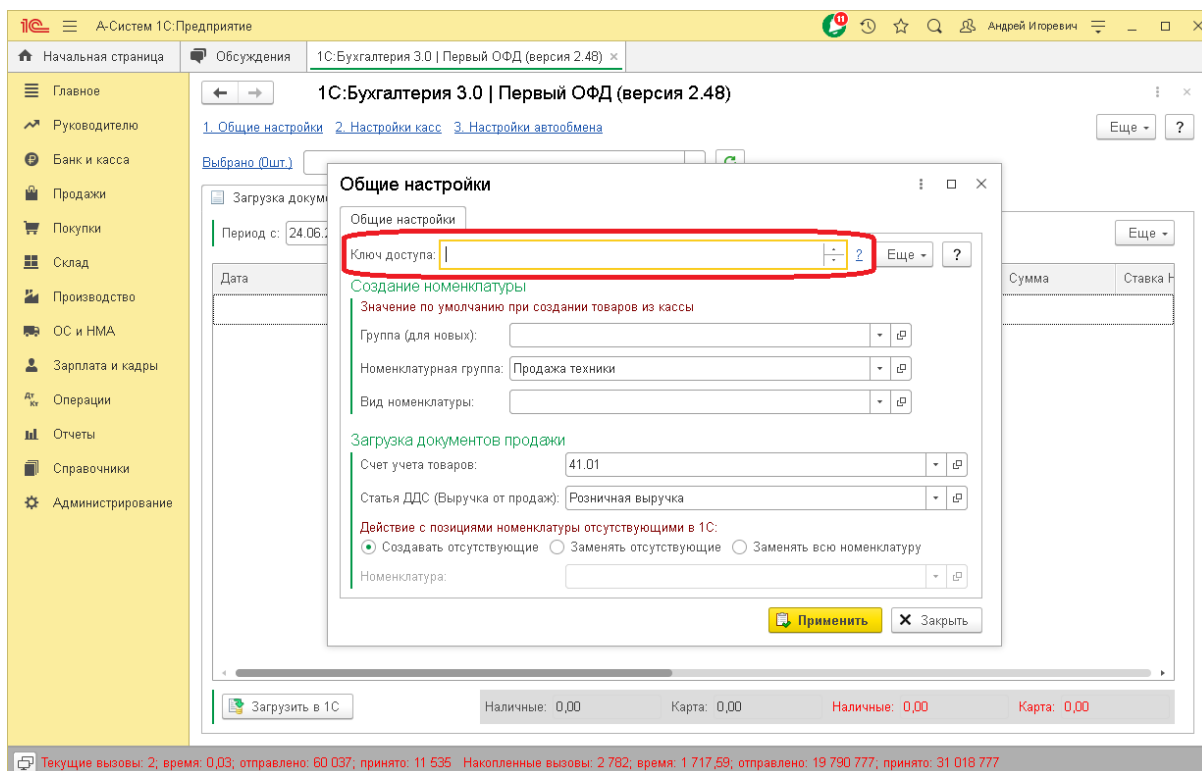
1С А-Систем 1С:Предприятие
11
Андрей Игоревич

Начальная страница
Обсуждения
1С:Бухгалтерия 3.0 | Первый ОФД (версия 2.48) ×

Главное
Руководителю
Банк и касса
Продажи
Покупки
Склад
Производство
ОС и НМА
Зарплата и кадры
Операции
Отчеты
Справочники
Администрирование

1С:Бухгалтерия 3.0 | Первый ОФД (версия 2.48)

1. Общие настройки 2. Настройки касс 3. Настройки автообмена

Еще ?

Выбрано (0шт.)

Загрузка докум

Период с: 24.06.2

Еще

Дата

Сумма
Ставка Н

Общие настройки

Общие настройки

Ключ доступа:
?
Еще
?

Создание номенклатуры
Значение по умолчанию при создании товаров из кассы
Группа (для новых):
Номенклатурная группа: Продажа техники
Вид номенклатуры:

Загрузка документов продажи
Счет учета товаров: 41.01
Статья ДДС (Выручка от продаж): Розничная выручка
Действие с позициями номенклатуры отсутствующими в 1С:
Создавать отсутствующие Заменять отсутствующие Заменять всю номенклатуру
Номенклатура:

Применить
Закрыть

Загрузить в 1С
Наличные: 0,00
Карта: 0,00
Наличные: 0,00
Карта: 0,00

Текущие вызовы: 2; время: 0,03; отправлено: 60 037; принято: 11 535 Накопленные вызовы: 2 782; время: 1 717,59; отправлено: 19 790 777; принято: 31 018 777